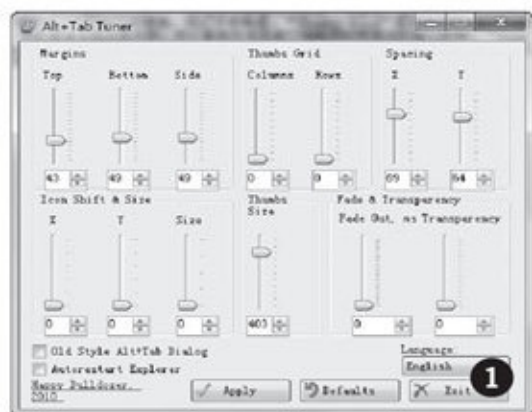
Alt+Tab Tuner

Margins
Top
Bottom
Side
43
49
49

Thumbs Grid
Columns
Rows
0
0

Spacing
X
Y
69
64

Icon Shift & Size
X
Y
Size
0
0
0

Thumbs Size
403

Fade & Transparency
Fade Out, ms
Transparency
0
0

Old Style Alt+Tab Dialog
Autorestart Explorer
Maxer Pulldozer, 2010

Apply
Defaults
Exit

Language:
English

1